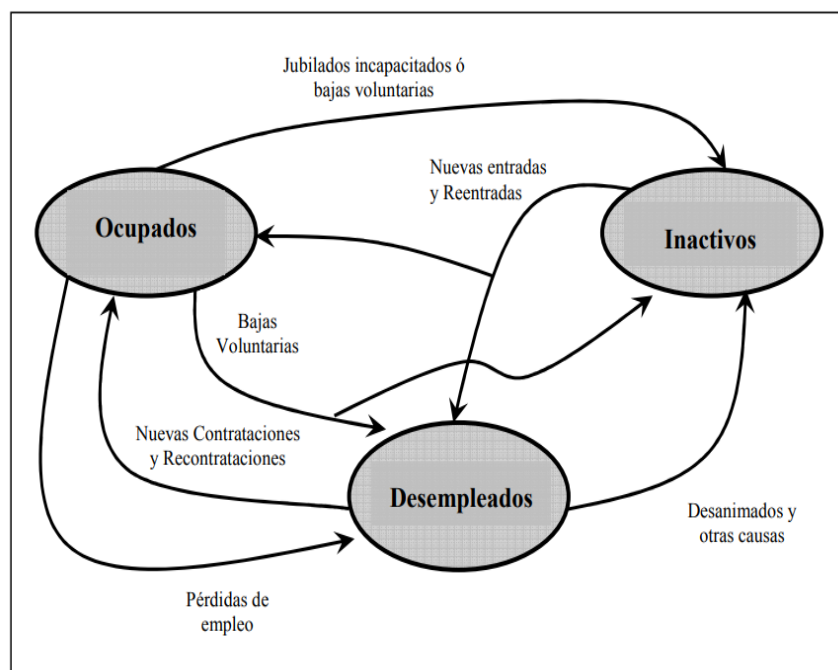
Jubilados incapacitados ó bajas voluntarias

Nuevas entradas y Reentradas

Ocupados

Inactivos

Bajas Voluntarias

Nuevas Contrataciones y Recontrataciones

Desempleados

Desanimados y otras causas

Pérdidas de empleo